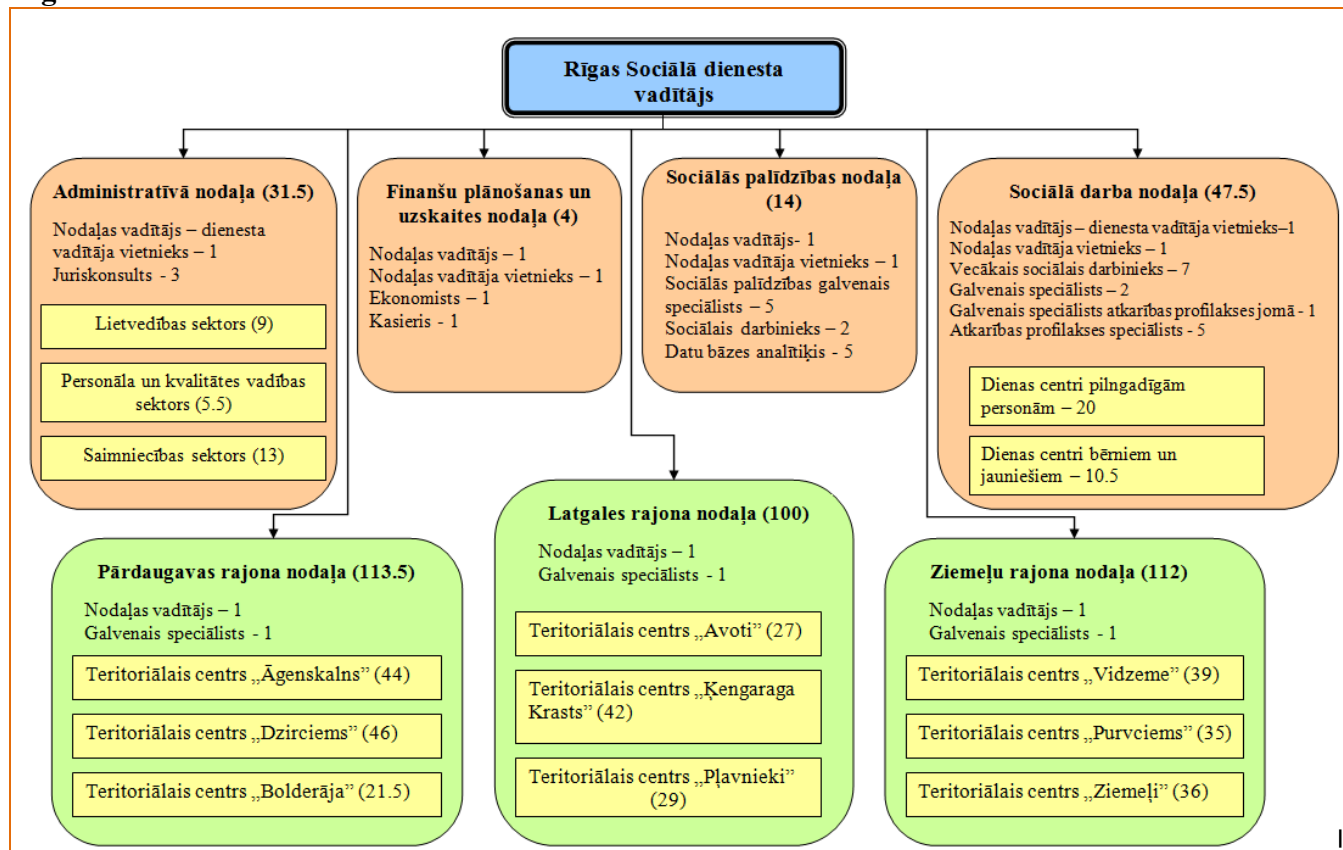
Rīgas Sociālā dienesta vadītājs

Administratīvā nodaļa (31.5)
Nodaļas vadītājs – dienesta vadītāja vietnieks – 1
Juriskonsults - 3

Lietvedības sektors (9)

Personāla un kvalitātes vadības sektors (5.5)

Saimniecības sektors (13)

Finanšu plānošanas un uzskaites nodaļa (4)
Nodaļas vadītājs – 1
Nodaļas vadītāja vietnieks – 1
Ekonomists – 1
Kasieris - 1

Sociālās palīdzības nodaļa (14)
Nodaļas vadītājs- 1
Nodaļas vadītāja vietnieks – 1
Sociālās palīdzības galvenais speciālists – 5
Sociālais darbinieks – 2
Datu bāzes analītiķis - 5

Sociālā darba nodaļa (47.5)
Nodaļas vadītājs – dienesta vadītāja vietnieks–1
Nodaļas vadītāja vietnieks – 1
Vecākais sociālais darbinieks – 7
Galvenais speciālists – 2
Galvenais speciālists atkarības profilakses jomā - 1
Atkarības profilakses speciālists - 5

Dienas centri pilngadīgām personām – 20

Dienas centri bērniem un jauniešiem – 10.5

Latgales rajona nodaļa (100)
Nodaļas vadītājs – 1
Galvenais speciālists - 1

Teritoriālais centrs „Avoti" (27)

Teritoriālais centrs „Ķengaraga Krasts" (42)

Teritoriālais centrs „Pļavnieki" (29)

Pārdaugavas rajona nodaļa (113.5)
Nodaļas vadītājs – 1
Galvenais speciālists - 1

Teritoriālais centrs „Āgenskalns" (44)

Teritoriālais centrs „Dzirciems" (46)

Teritoriālais centrs „Bolderāja" (21.5)

Ziemeļu rajona nodaļa (112)
Nodaļas vadītājs – 1
Galvenais speciālists - 1

Teritoriālais centrs „Vidzeme" (39)

Teritoriālais centrs „Purvciems" (35)

Teritoriālais centrs „Ziemeļi" (36)